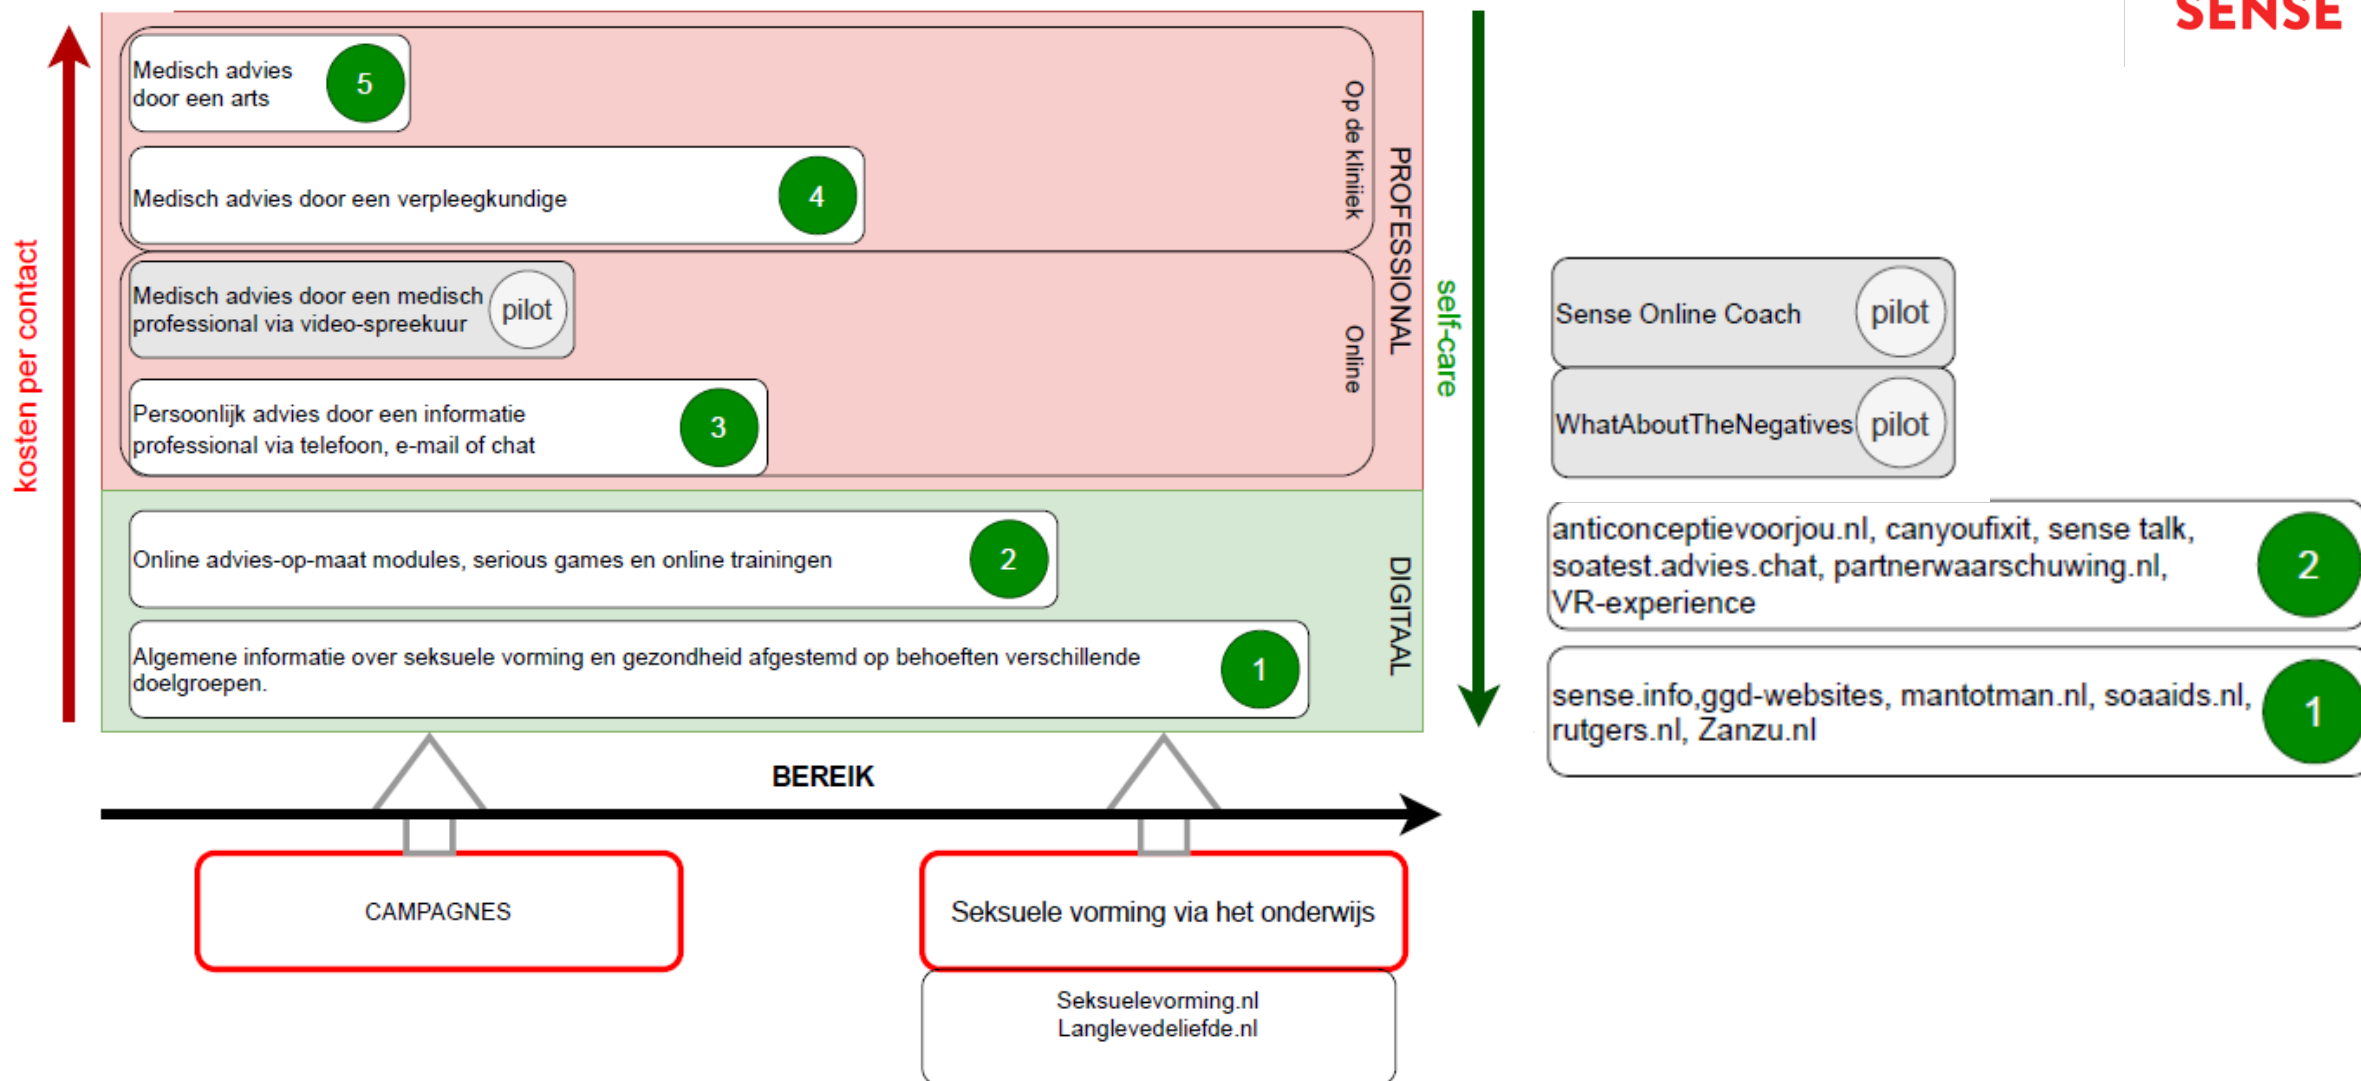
SENSE

kosten per contact

Medisch advies door een arts 5

Medisch advies door een verpleegkundige 4

Op de kliniek

Medisch advies door een medisch professional via video-spreekuur pilot

Persoonlijk advies door een informatie professional via telefoon, e-mail of chat 3

Online

PROFESSIONAL

Online advies-op-maat modules, serious games en online trainingen 2

Algemene informatie over seksuele vorming en gezondheid afgestemd op behoeften verschillende doelgroepen. 1

DIGITAAL

self-care

Sense Online Coach pilot

WhatAboutTheNegatives pilot

anticonceptievoorjou.nl, canyoufixit, sense talk, soatest.advies.chat, partnerwaarschuwing.nl, VR-experience 2

sense.info,ggd-websites, mantotman.nl, soaaids.nl, rutgers.nl, Zanzu.nl 1

BEREIK

CAMPAGNES

Seksuele vorming via het onderwijs

Seksuelevorming.nl
Langlevedeliefde.nl